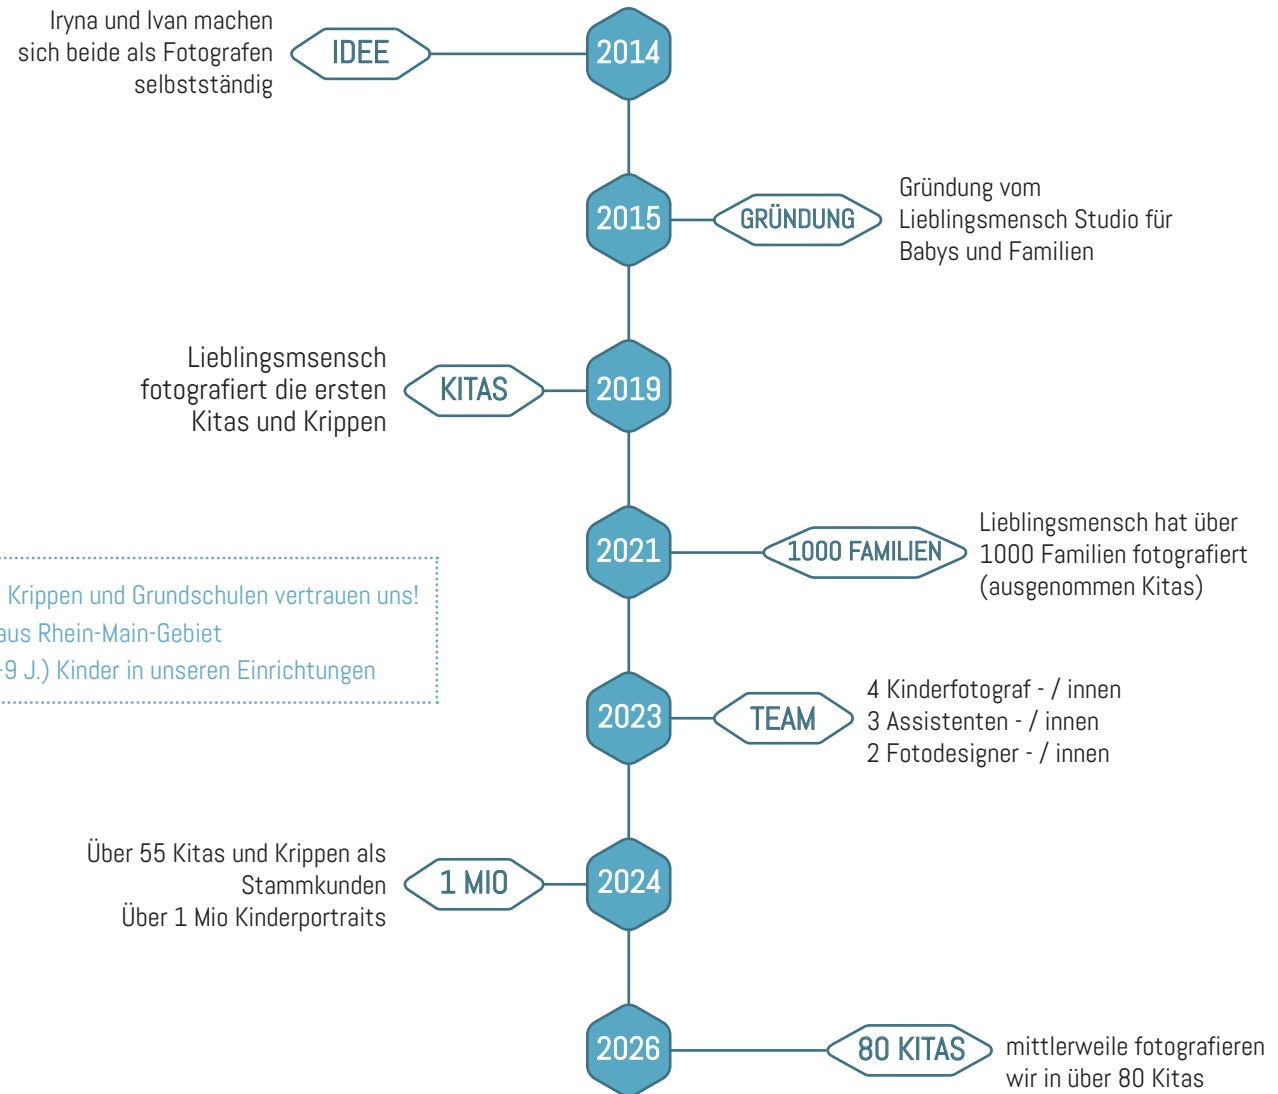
Iryna und Ivan machen sich beide als Fotografen selbstständig

IDEE

2014

2015

GRÜNDUNG

Gründung vom Lieblingsmensch Studio für Babys und Familien

Lieblingsmsensch fotografiert die ersten Kitas und Krippen

KITAS

2019

2021

1000 FAMILIEN

Lieblingsmensch hat über 1000 Familien fotografiert (ausgenommen Kitas)

Krippen und Grundschulen vertrauen uns!
aus Rhein-Main-Gebiet
-9 J.) Kinder in unseren Einrichtungen

2023

TEAM

4 Kinderfotograf - / innen
3 Assistenten - / innen
2 Fotodesigner - / innen

Über 55 Kitas und Krippen als Stammkunden
Über 1 Mio Kinderportraits

1 MIO

2024

2026

80 KITAS

mittlerweile fotografieren wir in über 80 Kitas